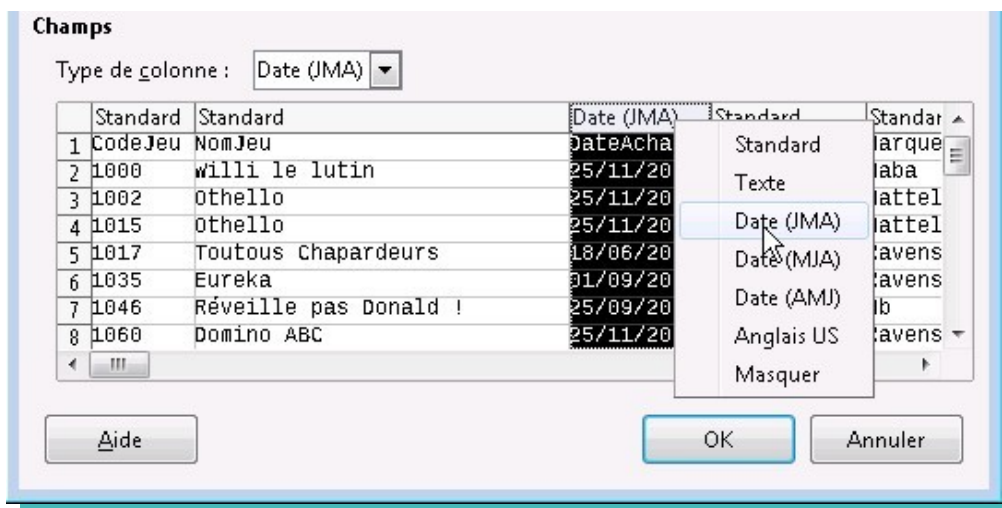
Champs

Type de colonne : Date (JMA)

| | Standard | Standard | Date (JMA) | Standard | Standar |
|---|---|---|---|---|---|
| 1 | CodeJeu | NomJeu | DateAcha | | larque |
| 2 | 1000 | Willi le lutin | 25/11/20 | | laba |
| 3 | 1002 | Othello | 25/11/20 | | lattel |
| 4 | 1015 | Othello | 25/11/20 | | lattel |
| 5 | 1017 | Toutous Chapardeurs | 18/06/20 | | avens |
| 6 | 1035 | Eureka | 01/09/20 | | avens |
| 7 | 1046 | Réveille pas Donald ! | 25/09/20 | | lb |
| 8 | 1060 | Domino ABC | 25/11/20 | | avens |

Standard
Texte
Date (JMA)
Date (MJA)
Date (AMJ)
Anglais US
Masquer

Aide

OK

Annuler